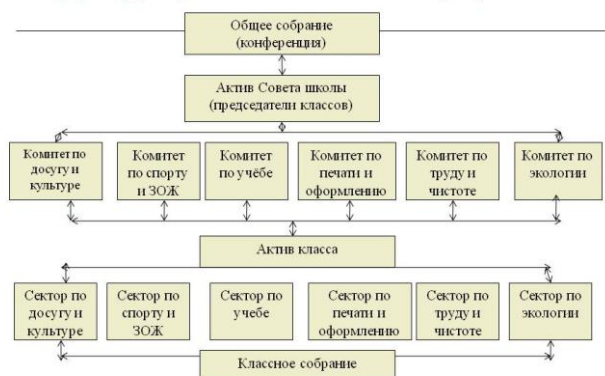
Общее собрание (конференция)

Актив Совета школы (председатели классов)

Комитет по досугу и культуре

Комитет по спорту и ЗОЖ

Комитет по учёбе

Комитет по печати и оформлению

Комитет по труду и чистоте

Комитет по экологии

Актив класса

Сектор по досугу и культуре

Сектор по спорту и ЗОЖ

Сектор по учебе

Сектор по печати и оформлению

Сектор по труду и чистоте

Сектор по экологии

Классное собрание